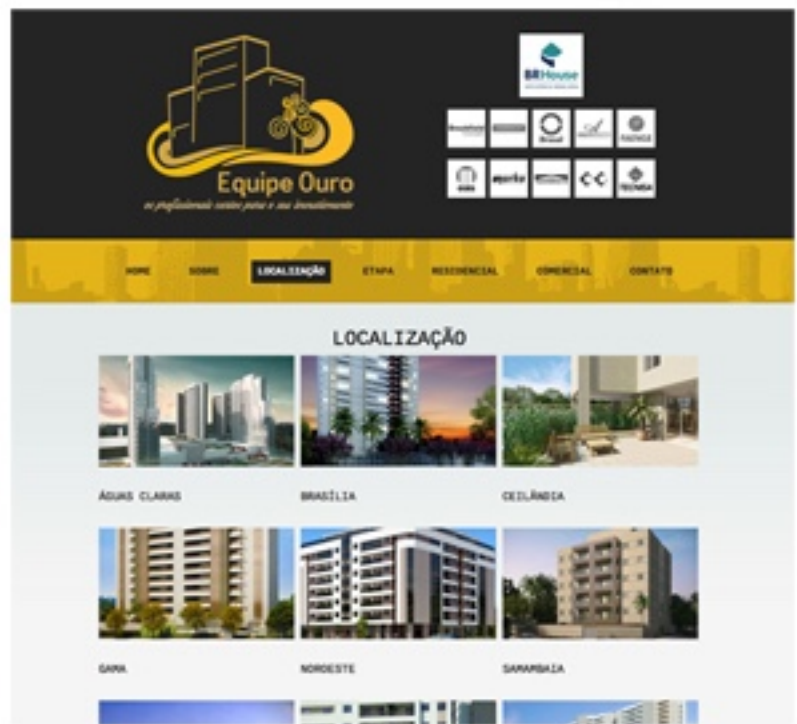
Equipe Ouro
os profissionais certos para o seu investimento

BRHouse

HOME SOBRE LOCALIZAÇÃO ETAPA RESIDENCIAL COMERCIAL CONTATO

LOCALIZAÇÃO

ÁGUAS CLARAS

BRASÍLIA

CEILÂNDIA

GAMA

NOROESTE

SAMAMBAIA